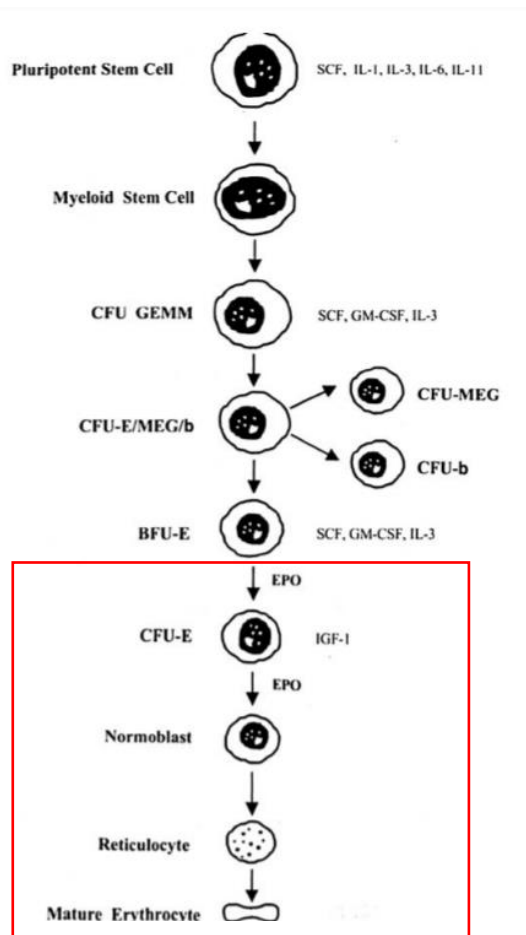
Pluripotent Stem Cell

SCF, IL-1, IL-3, IL-6, IL-11

Myeloid Stem Cell

CFU GEMM

SCF, GM-CSF, IL-3

CFU-E/MEG/b

CFU-MEG

CFU-b

BFU-E

SCF, GM-CSF, IL-3

EPO

CFU-E

IGF-1

EPO

Normoblast

Reticulocyte

Mature Erythrocyte